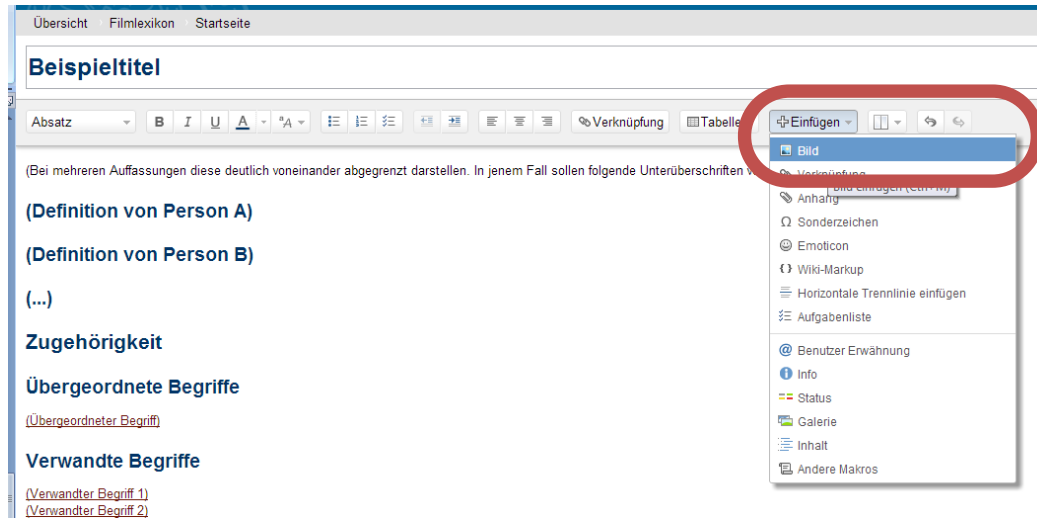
Übersicht Filmlexikon Startseite

Beispieltitel

Absatz B I U A ᵃA Verknüpfung Tabelle Einfügen

(Bei mehreren Auffassungen diese deutlich voneinander abgegrenzt darstellen. In jenem Fall sollen folgende Unterüberschriften v

(Definition von Person A)

(Definition von Person B)

(...)

Zugehörigkeit

Übergeordnete Begriffe

(Übergeordneter Begriff)

Verwandte Begriffe

(Verwandter Begriff 1)
(Verwandter Begriff 2)

Bild
Verknüpfung
Bild einfügen (Ctrl+M)
Anhang
Sonderzeichen
Emoticon
Wiki-Markup
Horizontale Trennlinie einfügen
Aufgabenliste
Benutzer Erwähnung
Info
Status
Galerie
Inhalt
Andere Makros